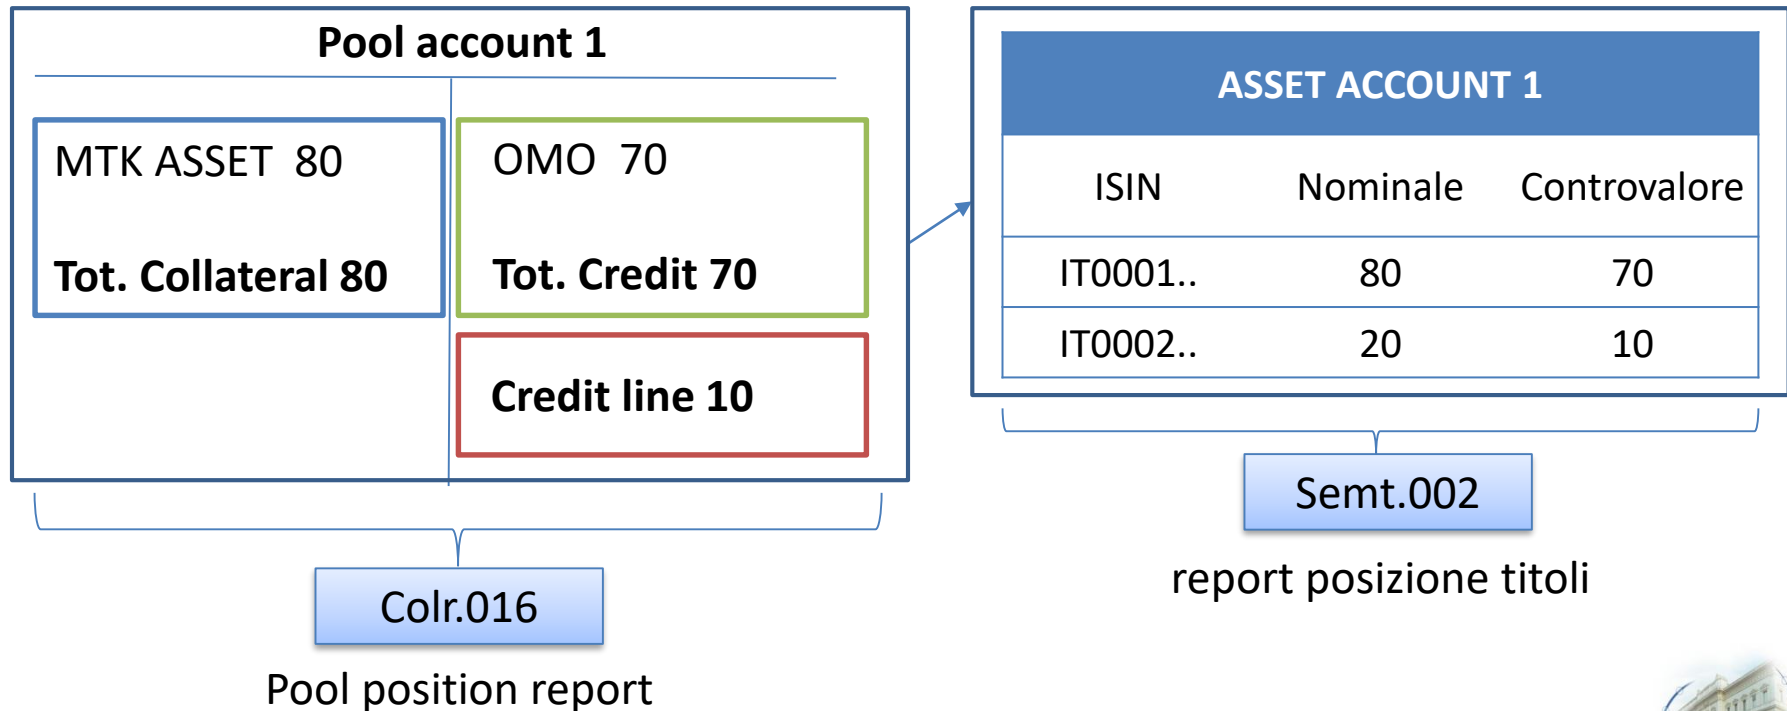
Pool account 1

MTK ASSET 80

Tot. Collateral 80

OMO 70

Tot. Credit 70

Credit line 10

Colr.016

Pool position report

ASSET ACCOUNT 1

| ISIN | Nominale | Controvalore |
|---|---|---|
| IT0001.. | 80 | 70 |
| IT0002.. | 20 | 10 |

Semt.002

report posizione titoli